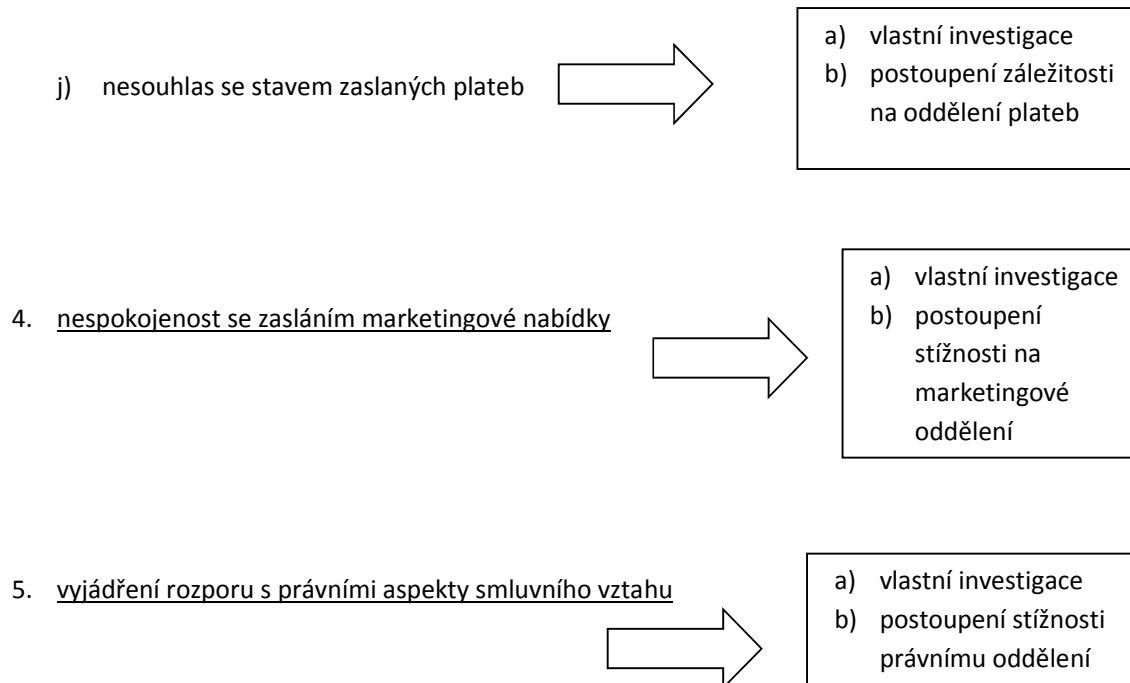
j) nesouhlas se stavem zaslaných plateb

a) vlastní investigace
b) postoupení záležitosti na oddělení plateb

4. nespokojenost se zasláním marketingové nabídky

a) vlastní investigace
b) postoupení stížnosti na marketingové oddělení

5. vyjádření rozporu s právními aspekty smluvního vztahu

a) vlastní investigace
b) postoupení stížnosti právnímu oddělení